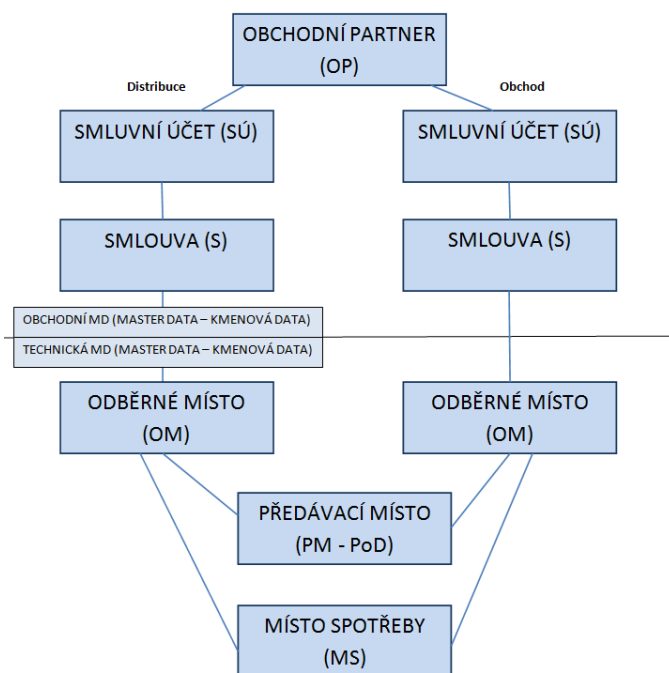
OBCHODNÍ PARTNER
(OP)

Distribuce

Obchod

SMLUVNÍ ÚČET (SÚ)

SMLUVNÍ ÚČET (SÚ)

SMLOUVA (S)

SMLOUVA (S)

OBCHODNÍ MD (MASTER DATA – KMENOVÁ DATA)

TECHNICKÁ MD (MASTER DATA – KMENOVÁ DATA)

ODBĚRNÉ MÍSTO
(OM)

ODBĚRNÉ MÍSTO
(OM)

PŘEDÁVACÍ MÍSTO
(PM - PoD)

MÍSTO SPOTŘEBY
(MS)